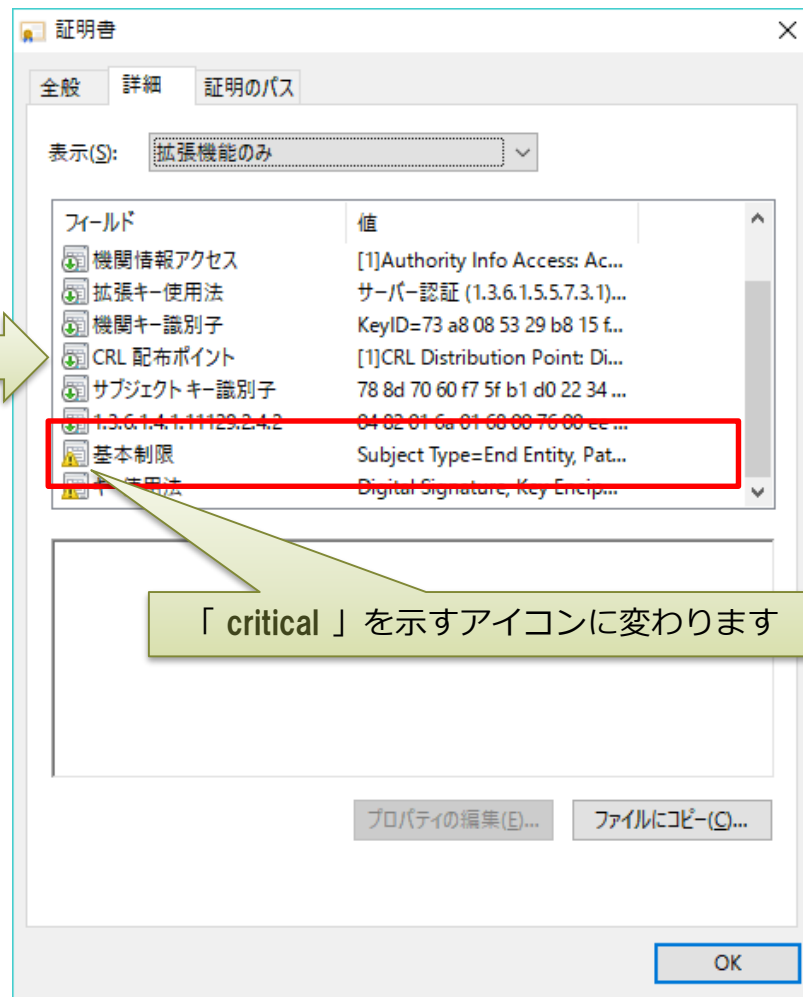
証明書

全般 詳細 証明のパス

表示(S): 拡張機能のみ

| フィールド | 値 |
|---|---|
| 機関情報アクセス | [1]Authority Info Access: Ac... |
| 拡張キー使用法 | サーバー認証 (1.3.6.1.5.5.7.3.1)... |
| 機関キー識別子 | KeyID=73 a8 08 53 29 b8 15 f... |
| CRL 配布ポイント | [1]CRL Distribution Point: Di... |
| サブジェクト キー識別子 | 78 8d 70 60 f7 5f b1 d0 22 34 ... |
| 1.3.6.1.4.1.11129.2.4.2 | 04 82 01 6a 01 68 00 76 00 ce ... |
| 基本制限 | Subject Type=End Entity, Pat... |
| キー使用法 | Digital Signature, Key Encip... |

「 critical 」を示すアイコンに変わります

プロパティの編集(E)... ファイルにコピー(C)...

OK